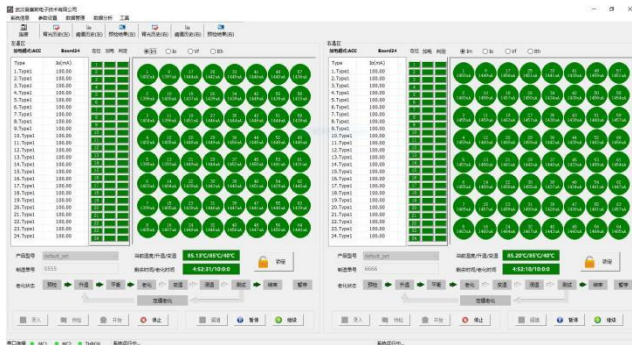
武汉凯盛斯电子技术有限公司

系统选择 参数设置 数据管理 数据分析 工具

左通道 右通道

控制通讯:ACC Board24 在位 控制 判定

控制通讯:ACC Board24 在位 控制 判定

| Type | Io(mA) |
|---|---|
| 1.Type1 | 100.00 |
| 2.Type1 | 100.00 |
| 3.Type1 | 100.00 |
| 4.Type1 | 100.00 |
| 5.Type1 | 100.00 |
| 6.Type1 | 100.00 |
| 7.Type1 | 100.00 |
| 8.Type1 | 100.00 |
| 9.Type1 | 100.00 |
| 10.Type1 | 100.00 |
| 11.Type1 | 100.00 |
| 12.Type1 | 100.00 |
| 13.Type1 | 100.00 |
| 14.Type1 | 100.00 |
| 15.Type1 | 100.00 |
| 16.Type1 | 100.00 |
| 17.Type1 | 100.00 |
| 18.Type1 | 100.00 |
| 19.Type1 | 100.00 |
| 20.Type1 | 100.00 |
| 21.Type1 | 100.00 |
| 22.Type1 | 100.00 |
| 23.Type1 | 100.00 |
| 24.Type1 | 100.00 |

| Type | Io(mA) |
|---|---|
| 1.Type1 | 100.00 |
| 2.Type1 | 100.00 |
| 3.Type1 | 100.00 |
| 4.Type1 | 100.00 |
| 5.Type1 | 100.00 |
| 6.Type1 | 100.00 |
| 7.Type1 | 100.00 |
| 8.Type1 | 100.00 |
| 9.Type1 | 100.00 |
| 10.Type1 | 100.00 |
| 11.Type1 | 100.00 |
| 12.Type1 | 100.00 |
| 13.Type1 | 100.00 |
| 14.Type1 | 100.00 |
| 15.Type1 | 100.00 |
| 16.Type1 | 100.00 |
| 17.Type1 | 100.00 |
| 18.Type1 | 100.00 |
| 19.Type1 | 100.00 |
| 20.Type1 | 100.00 |
| 21.Type1 | 100.00 |
| 22.Type1 | 100.00 |
| 23.Type1 | 100.00 |
| 24.Type1 | 100.00 |

产品型号 default_set
当前温度/升温/变温 85.1°C/85°C/40°C
锁定
老化时间/老化时间 4:52:31/10:0:0
开始 升温 老化 变温 结束
停止 暂停 继续

产品型号 default_set
当前温度/升温/变温 85.2°C/85°C/40°C
锁定
老化时间/老化时间 4:52:18/10:0:0
开始 升温 老化 变温 结束
停止 暂停 继续